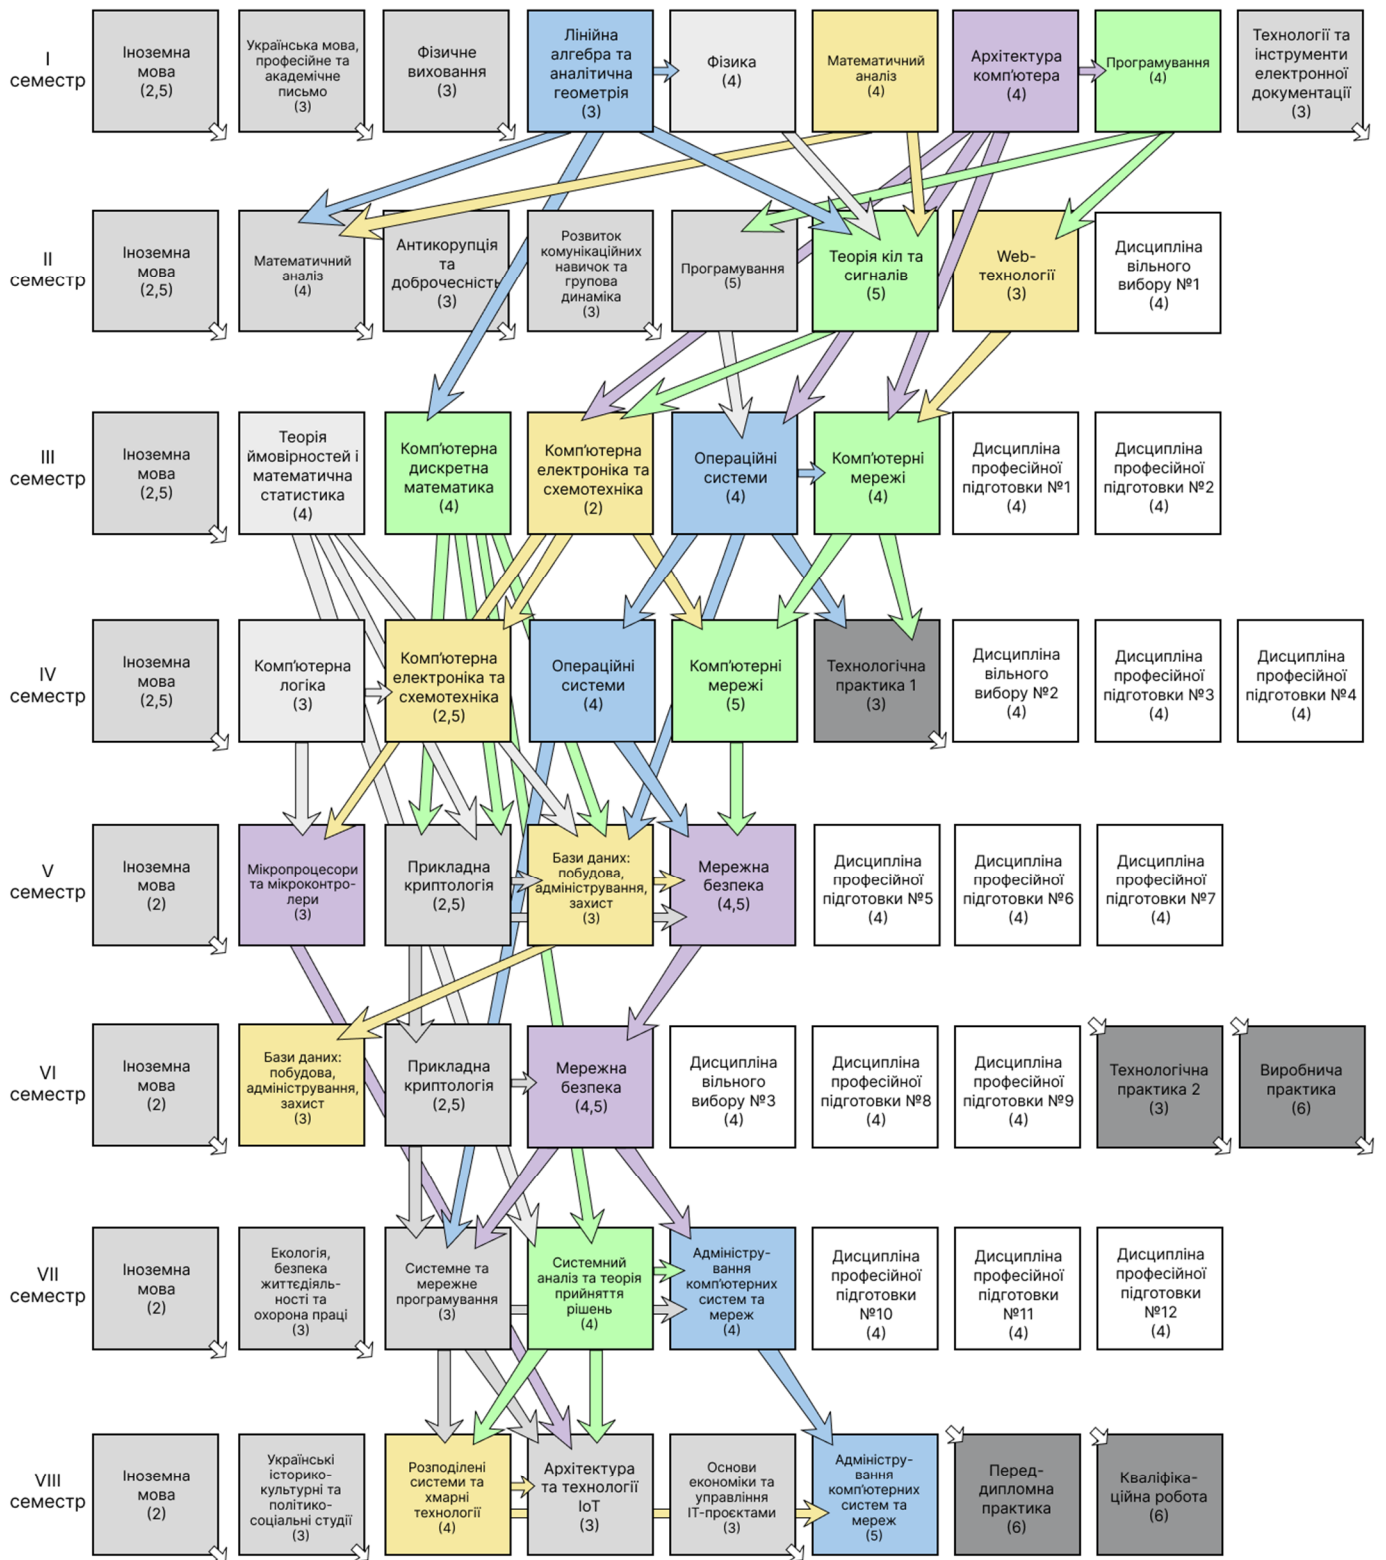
I семестр

Іноземна мова (2,5)

Українська мова, професійне та академічне письмо (3)

Фізичне виховання (3)

Лінійна алгебра та аналітична геометрія (3)

Фізика (4)

Математичний аналіз (4)

Архітектура комп'ютера (4)

Програмування (4)

Технології та інструменти електронної документації (3)

II семестр

Іноземна мова (2,5)

Математичний аналіз (4)

Антикорупція та доброчесність (3)

Розвиток комунікаційних навичок та групова динаміка (3)

Програмування (5)

Теорія кіл та сигналів (5)

Web-технології (3)

Дисципліна вільного вибору №1 (4)

III семестр

Іноземна мова (2,5)

Теорія ймовірностей і математична статистика (4)

Комп'ютерна дискретна математика (4)

Комп'ютерна електроніка та схемотехніка (2)

Операційні системи (4)

Комп'ютерні мережі (4)

Дисципліна професійної підготовки №1 (4)

Дисципліна професійної підготовки №2 (4)

IV семестр

Іноземна мова (2,5)

Комп'ютерна логіка (3)

Комп'ютерна електроніка та схемотехніка (2,5)

Операційні системи (4)

Комп'ютерні мережі (5)

Технологічна практика 1 (3)

Дисципліна вільного вибору №2 (4)

Дисципліна професійної підготовки №3 (4)

Дисципліна професійної підготовки №4 (4)

V семестр

Іноземна мова (2)

Мікропроцесори та мікроконтролери (3)

Прикладна криптологія (2,5)

Бази даних: побудова, адміністрування, захист (3)

Мережна безпека (4,5)

Дисципліна професійної підготовки №5 (4)

Дисципліна професійної підготовки №6 (4)

Дисципліна професійної підготовки №7 (4)

VI семестр

Іноземна мова (2)

Бази даних: побудова, адміністрування, захист (3)

Прикладна криптологія (2,5)

Мережна безпека (4,5)

Дисципліна вільного вибору №3 (4)

Дисципліна професійної підготовки №8 (4)

Дисципліна професійної підготовки №9 (4)

Технологічна практика 2 (3)

Виробнича практика (6)

VII семестр

Іноземна мова (2)

Екологія, безпека життєдіяльності та охорона праці (3)

Системне та мережне програмування (3)

Системний аналіз та теорія прийняття рішень (4)

Адміністрування комп'ютерних систем та мереж (4)

Дисципліна професійної підготовки №10 (4)

Дисципліна професійної підготовки №11 (4)

Дисципліна професійної підготовки №12 (4)

VIII семестр

Іноземна мова (2)

Українські історико-культурні та політико-соціальні студії (3)

Розподілені системи та хмарні технології (4)

Архітектура та технології IoT (3)

Основи економіки та управління IT-проєктами (3)

Адміністрування комп'ютерних систем та мереж (5)

Переддипломна практика (6)

Кваліфікаційна робота (6)